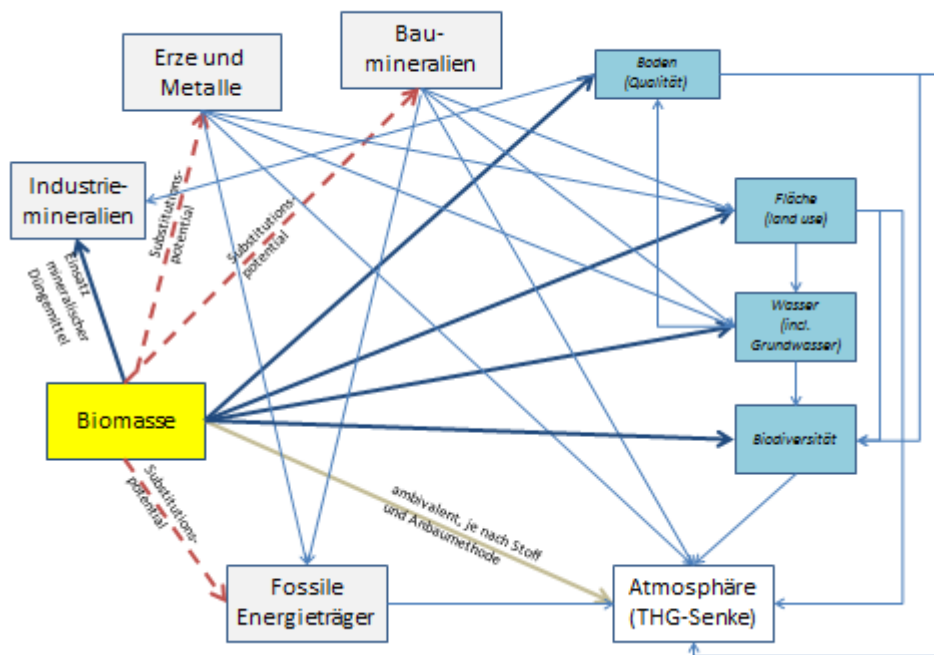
Erze und Metalle

Bau-mineralien

Boden (Qualität)

Industrie-mineralien

Substitutions-potenzial

Substitutions-potenzial

Einsatz mineralischer Düngemittel

Fläche (land use)

Wasser (incl. Grundwasser)

Biomasse

Biodiversität

Substitutions-potenzial

ambivalent, je nach Stoff und Anbaumethode

Fossile Energieträger

Atmosphäre (THG-Senke)